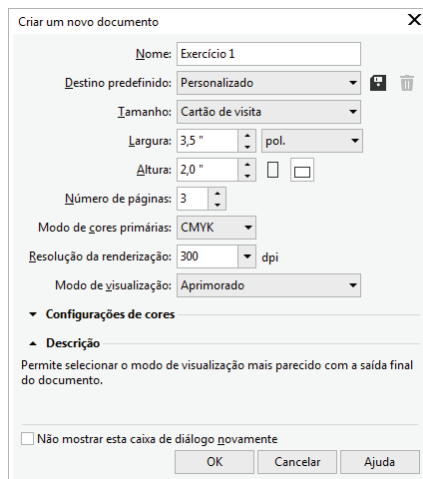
Criar um novo documento

Nome: Exercício 1

Destino predefinido: Personalizado

Tamanho: Cartão de visita

Largura: 3,5 " pol.

Altura: 2,0 "

Número de páginas: 3

Modo de cores primárias: CMYK

Resolução da renderização: 300 dpi

Modo de visualização: Aprimorado

Configurações de cores

Descrição

Permite selecionar o modo de visualização mais parecido com a saída final do documento.

Não mostrar esta caixa de diálogo novamente

OK Cancelar Ajuda